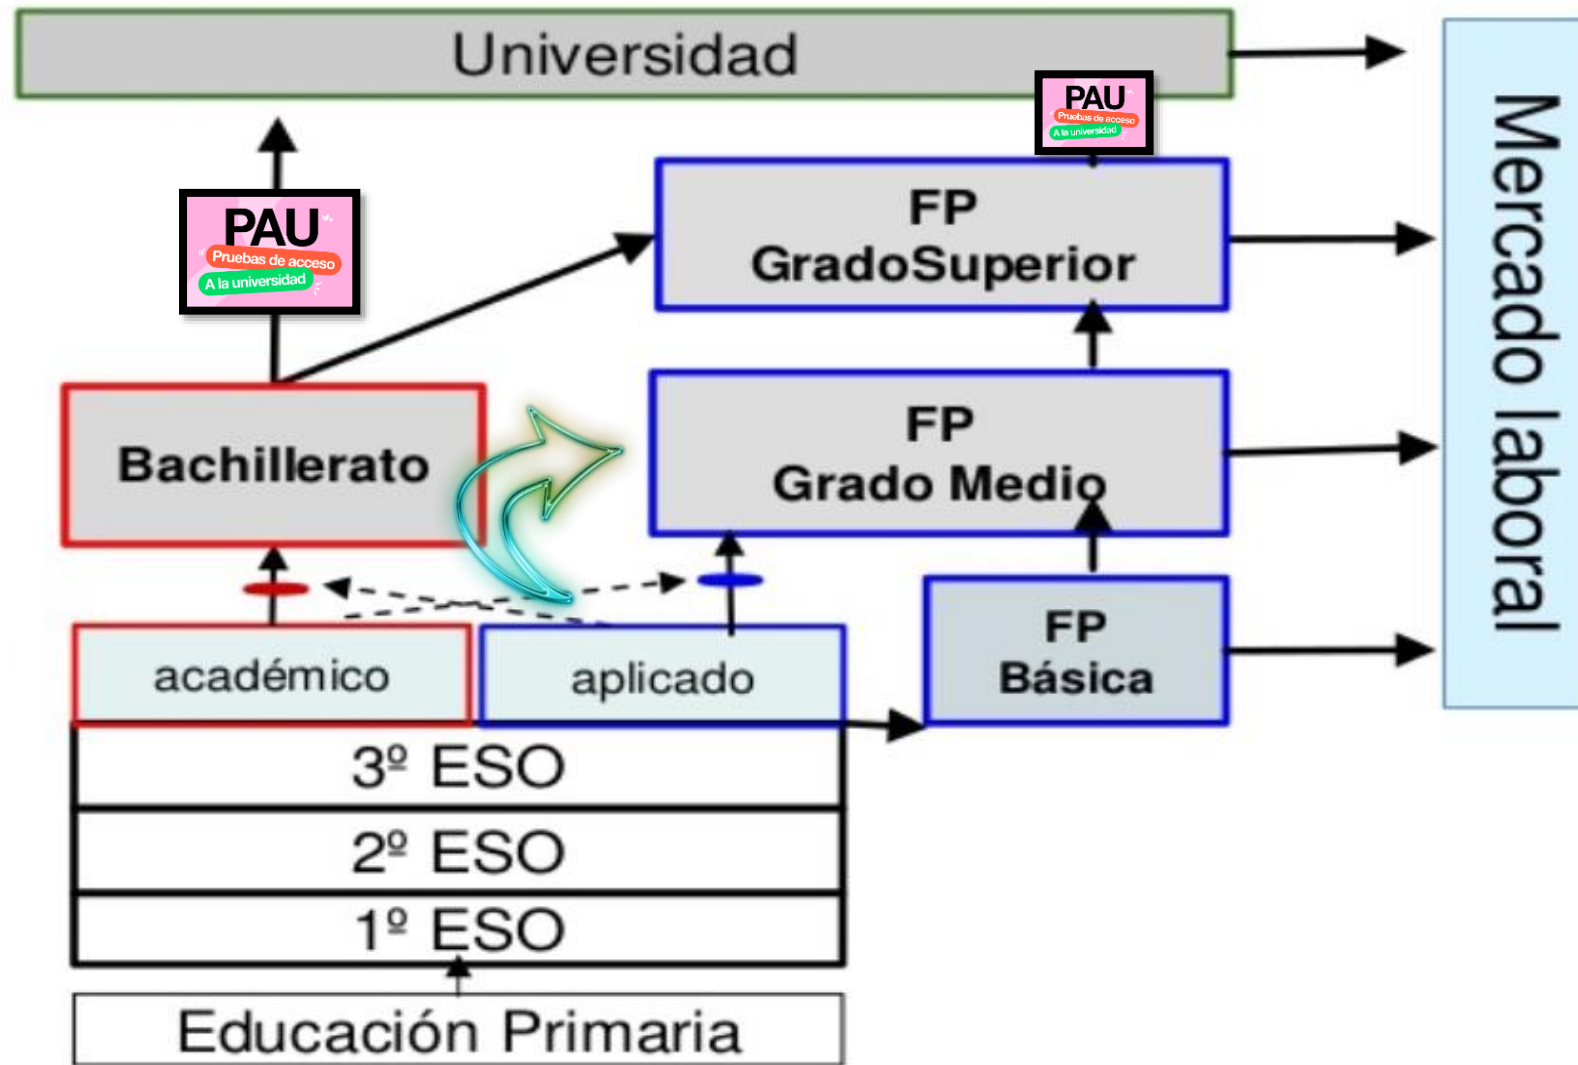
Universidad

PAU
Pruebas de acceso
A la universidad

PAU
Pruebas de acceso
A la universidad

FP
GradoSuperior

Mercado laboral

FP
Grado Medio

Bachillerato

FP
Básica

académico

aplicado

3º ESO

2º ESO

1º ESO

Educación Primaria